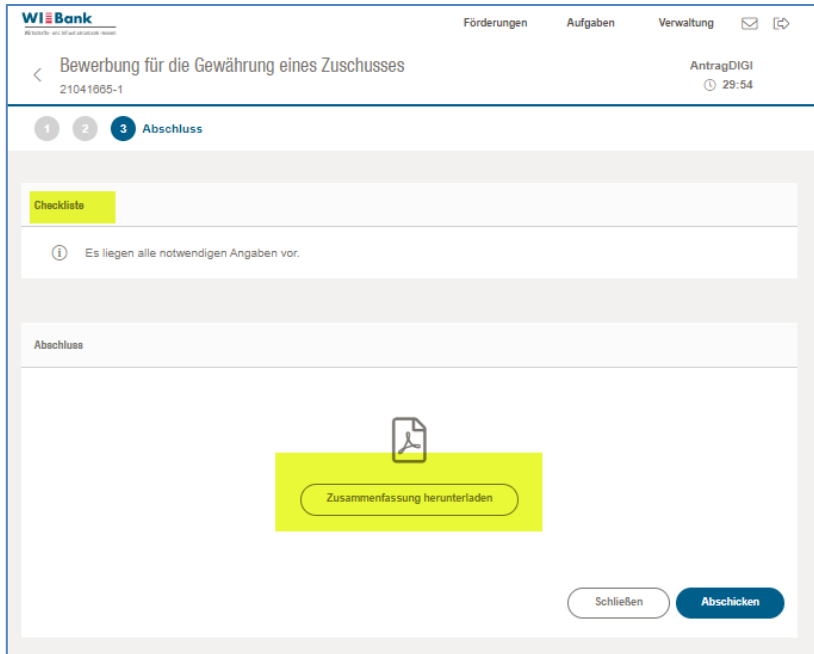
WIBank
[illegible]

Förderungen Aufgaben Verwaltung

Bewerbung für die Gewährung eines Zuschusses
21041665-1

AntragDIGI
29:54

1 2 3 Abschluss

Checkliste

Es liegen alle notwendigen Angaben vor.

Abschluss

Zusammenfassung herunterladen

Schließen Abschicken